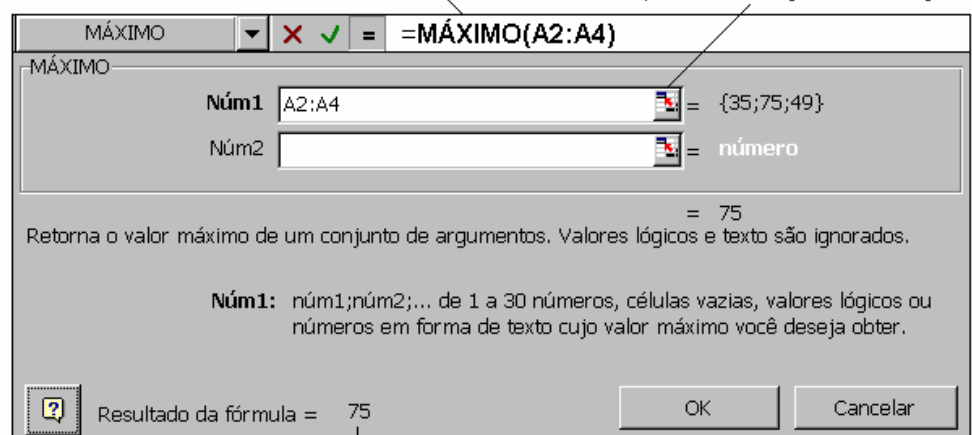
MÁXIMO ▼ ✕ ✓ = =MÁXIMO(A2:A4)

MÁXIMO

Núm1 A2:A4 = {35;75;49}

Núm2 = número

= 75

Retorna o valor máximo de um conjunto de argumentos. Valores lógicos e texto são ignorados.

Núm1: núm1;núm2;... de 1 a 30 números, células vazias, valores lógicos ou números em forma de texto cujo valor máximo você deseja obter.

Resultado da fórmula = 75

OK

Cancelar